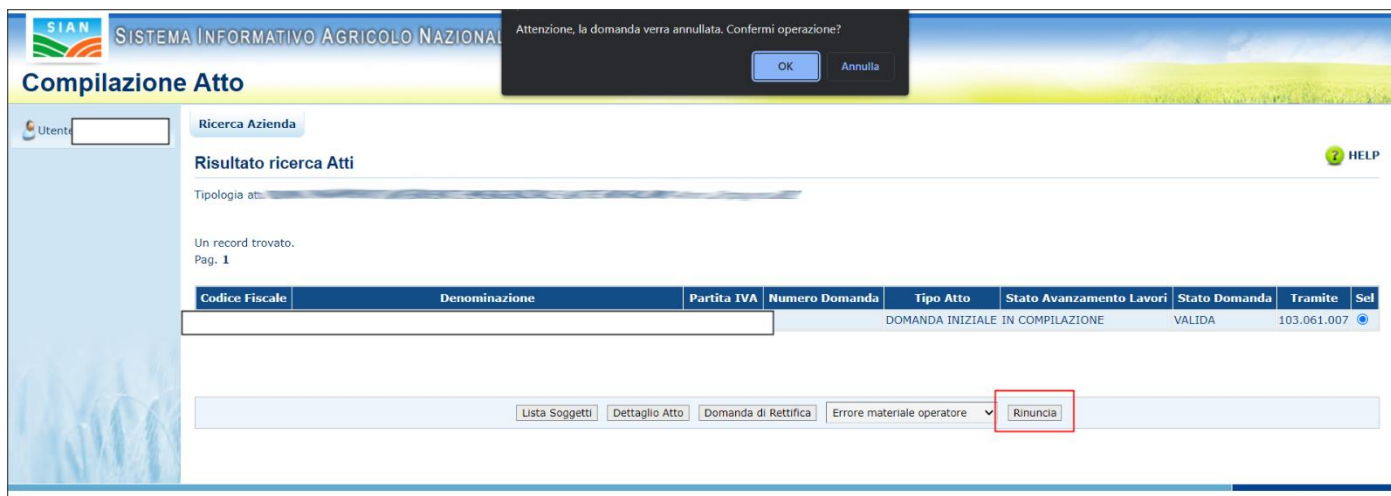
SIAN
SISTEMA INFORMATIVO AGRICOLO NAZIONAL

Attenzione, la domanda verra annullata. Confermi operazione?

OK Annulla

Compilazione Atto

Utente

Ricerca Azienda

Risultato ricerca Atti

HELP

Tipologia at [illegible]

Un record trovato.
Pag. 1

| Codice Fiscale | Denominazione | Partita IVA | Numero Domanda | Tipo Atto | Stato Avanzamento Lavori | Stato Domanda | Tramite | Sel |
|---|---|---|---|---|---|---|---|---|
| | | | | DOMANDA INIZIALE | IN COMPILAZIONE | VALIDA | 103.061.007 | |

Lista Soggetti | Dettaglio Atto | Domanda di Rettifica | Errore materiale operatore | Rinuncia